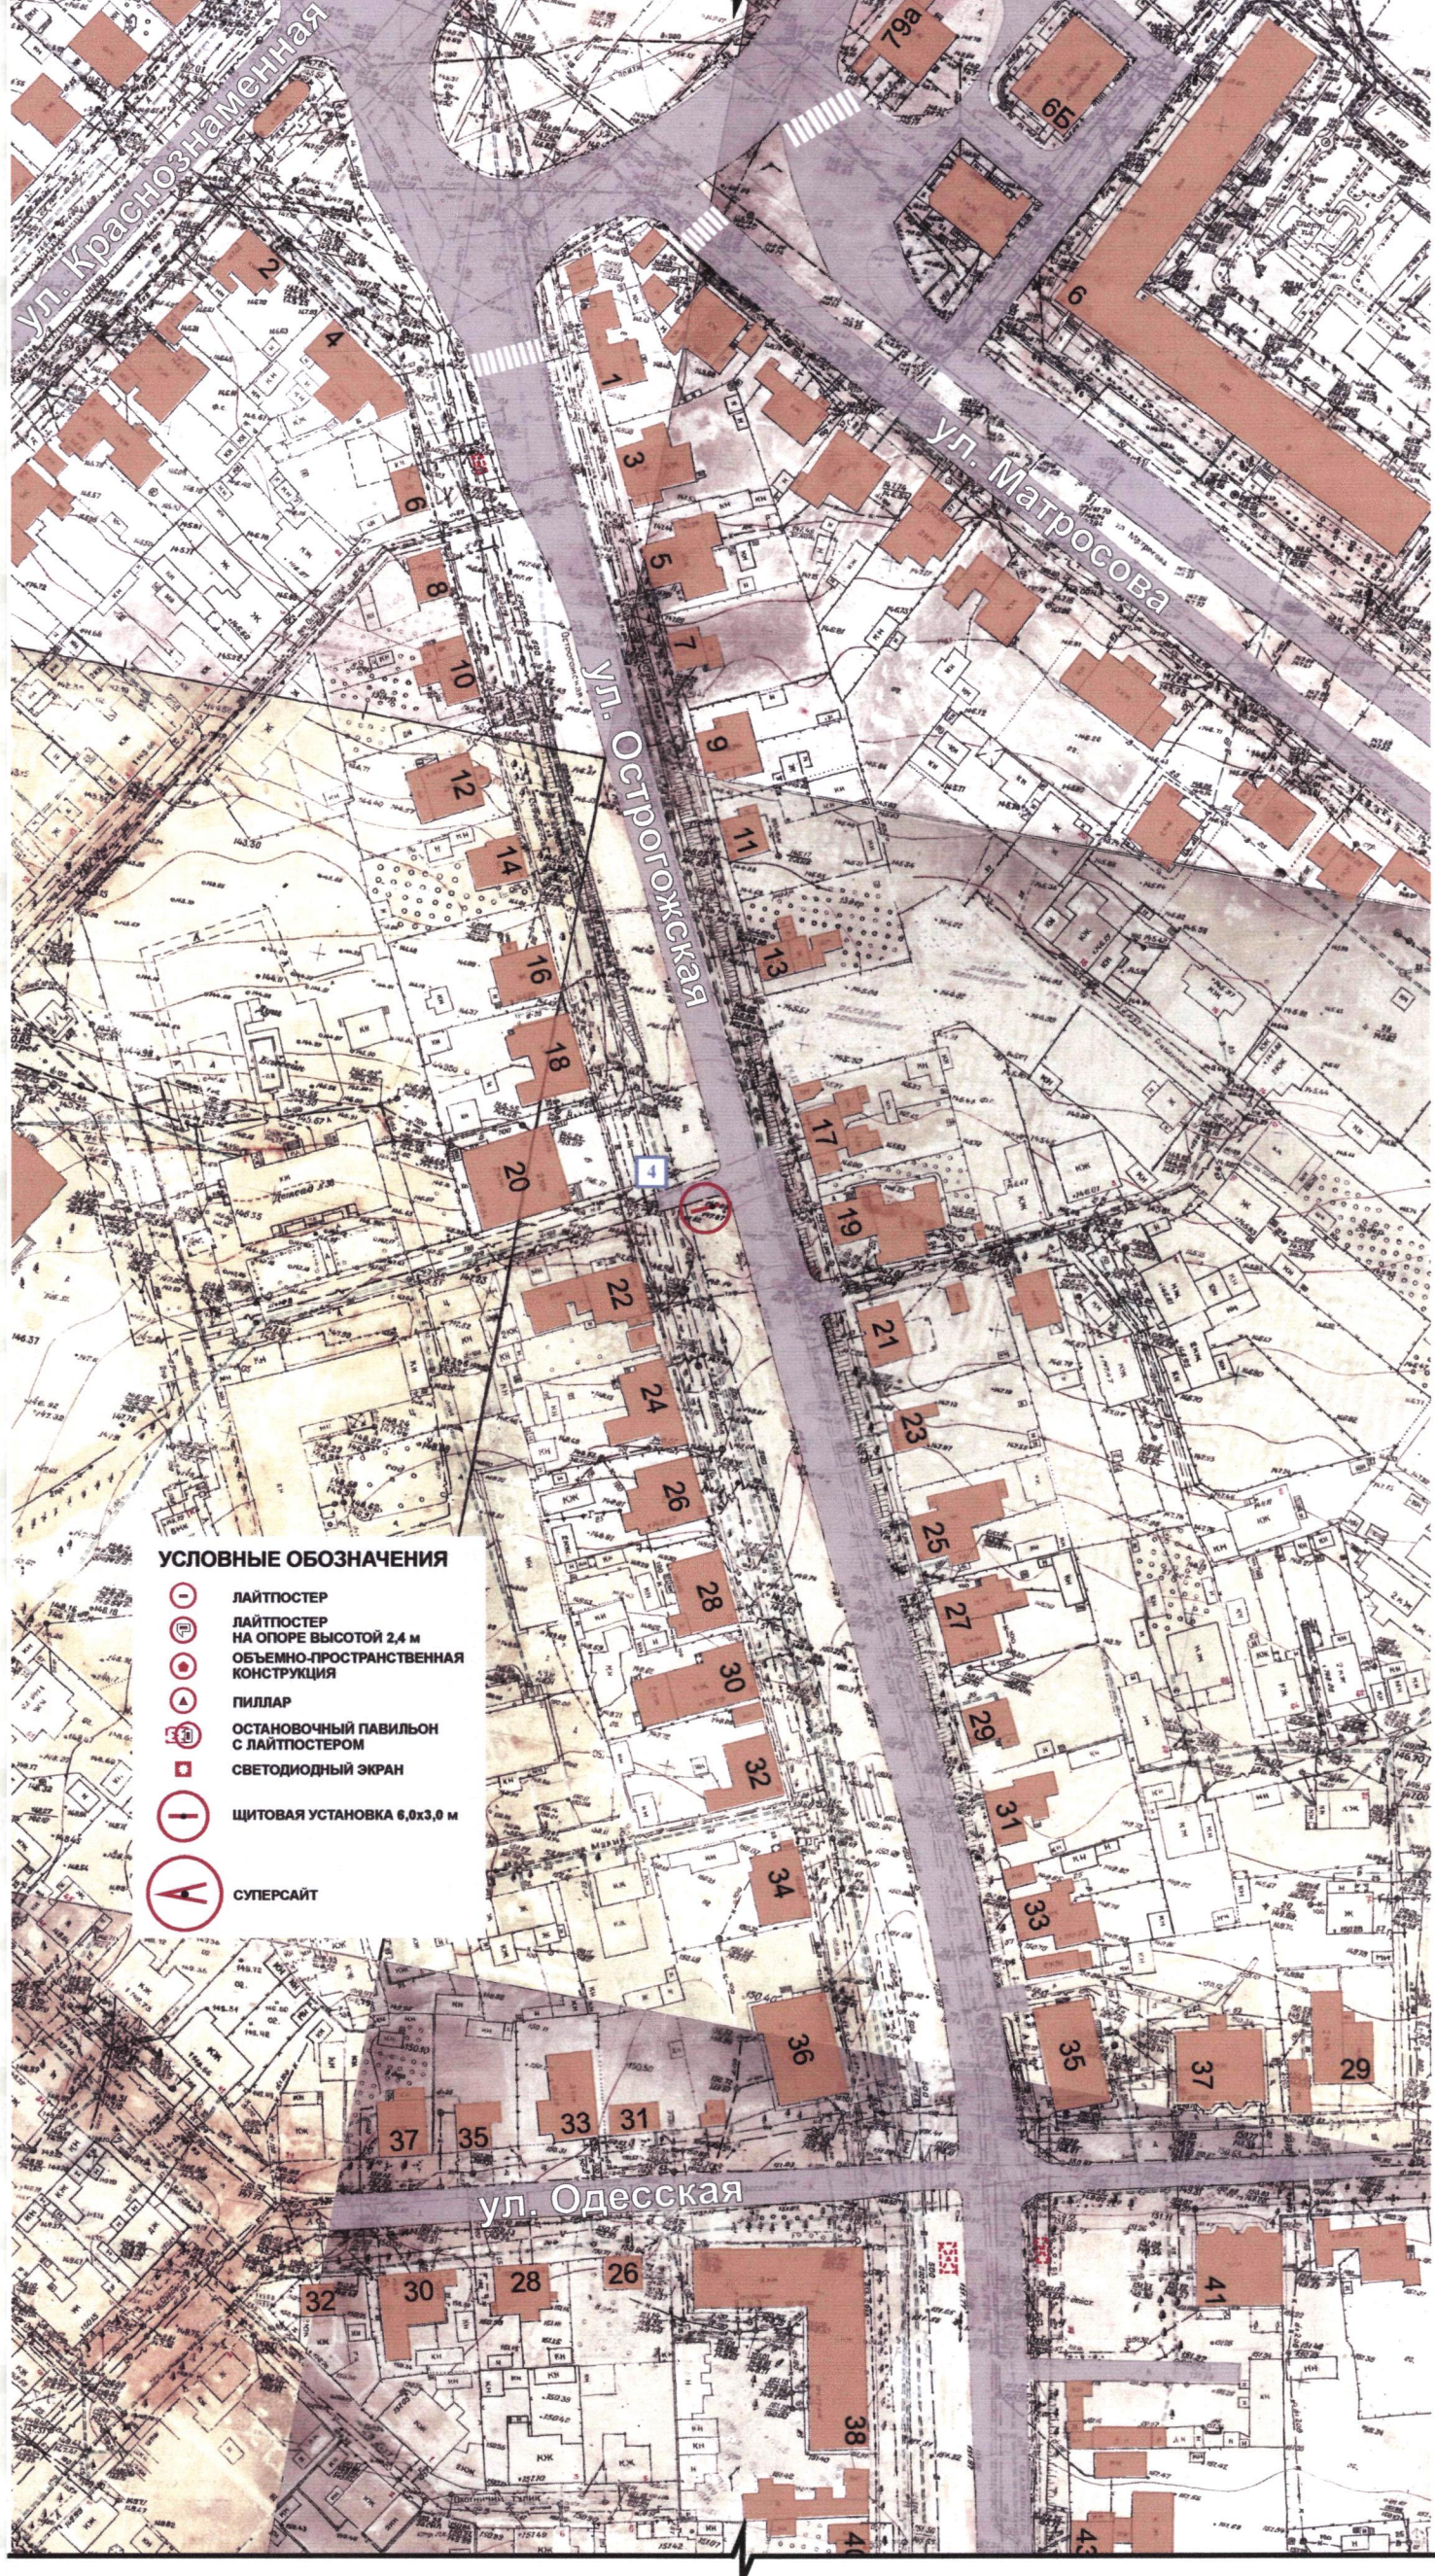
ул. Краснознаменная
2
4
6
8
10
12
14
16
18
20
22
24
26
28
30
32
34
36
7/9а
6Б
6
ул. Матросова
1
3
5
7
9
11
13
17
19
21
23
25
27
29
31
33
35
37
29
ул. Острогожская
4

УСЛОВНЫЕ ОБОЗНАЧЕНИЯ
ЛАЙТПОСТЕР
ЛАЙТПОСТЕР НА ОПОРЕ ВЫСОТОЙ 2,4 м
ОБЪЕМНО-ПРОСТРАНСТВЕННАЯ КОНСТРУКЦИЯ
ПИЛЛАР
ОСТАНОВОЧНЫЙ ПАВИЛЬОН С ЛАЙТПОСТЕРОМ
СВЕТОДИОДНЫЙ ЭКРАН
ЩИТОВАЯ УСТАНОВКА 6,0х3,0 м
СУПЕРСАЙТ

37
35
33
31
ул. Одесская
32
30
28
26
38
41
40
43